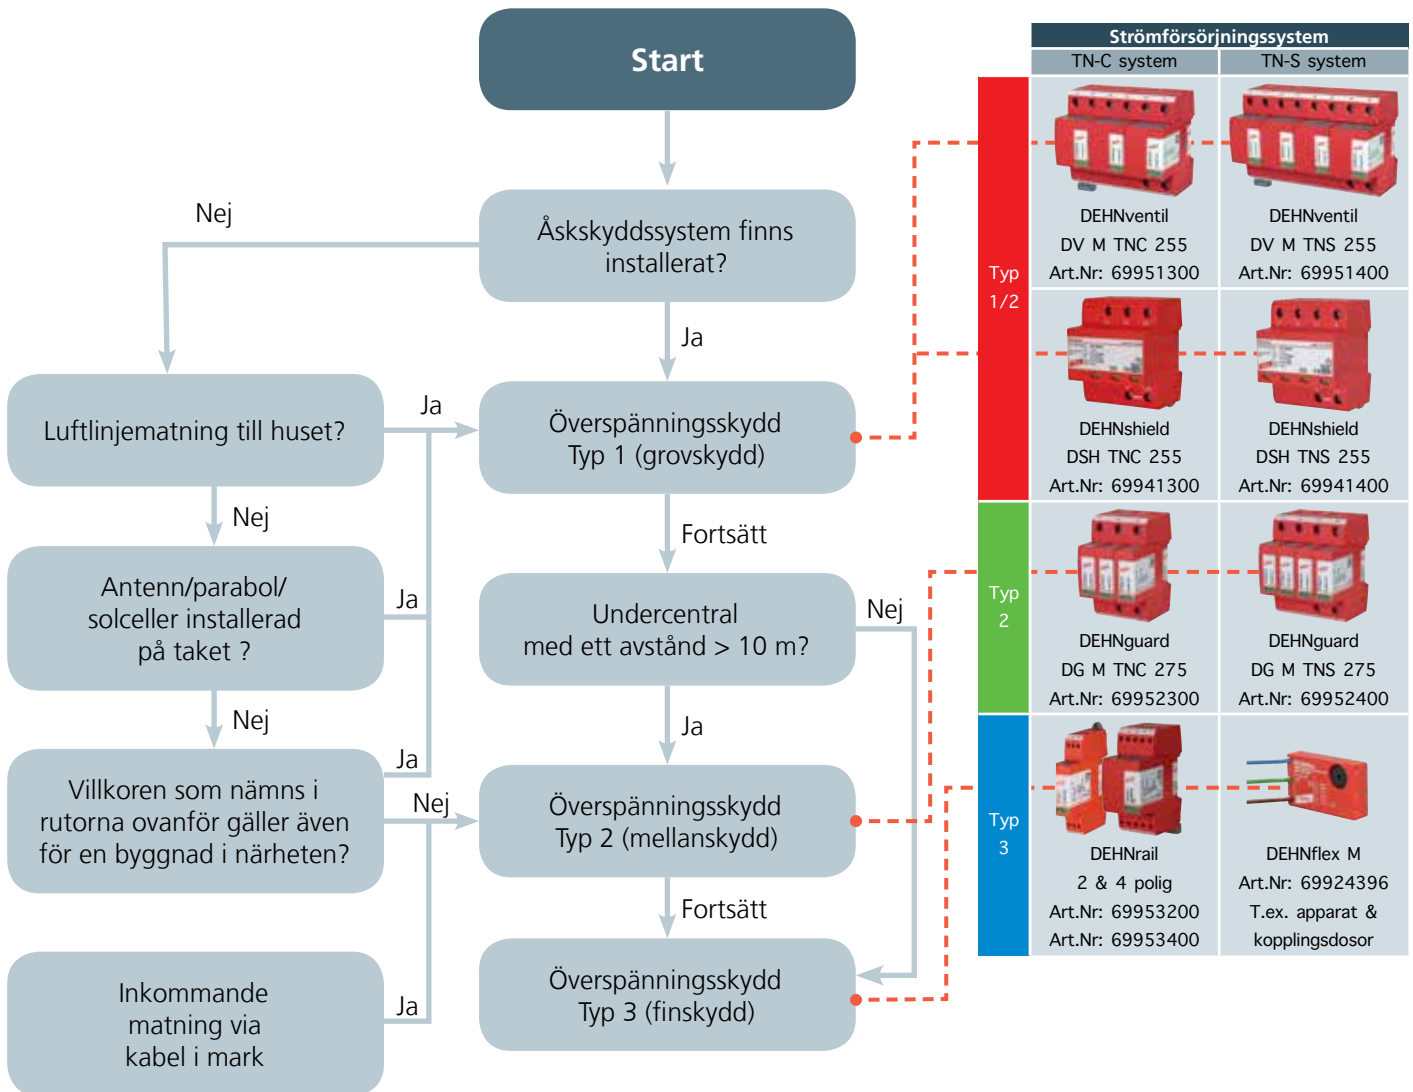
Start

Nej

Åskskyddssystem finns installerat?

Ja

Luftlinjematning till huset?

Ja

Överspänningsskydd Typ 1 (grovskydd)

Nej

Fortsätt

Antenn/parabol/ solceller installerad på taket ?

Ja

Undercentral med ett avstånd > 10 m?

Nej

Nej

Ja

Villkoren som nämns i rutorna ovanför gäller även för en byggnad i närheten?

Ja

Nej

Överspänningsskydd Typ 2 (mellanskydd)

Fortsätt

Inkommande matning via kabel i mark

Ja

Överspänningsskydd Typ 3 (finskydd)

| Strömförsörjningssystem | TN-C system | TN-S system |
|---|---|---|
| Typ 1/2 | DEHNventil DV M TNC 255 Art.Nr: 69951300 | DEHNventil DV M TNS 255 Art.Nr: 69951400 |
| | DEHNshield DSH TNC 255 Art.Nr: 69941300 | DEHNshield DSH TNS 255 Art.Nr: 69941400 |
| Typ 2 | DEHNguard DG M TNC 275 Art.Nr: 69952300 | DEHNguard DG M TNS 275 Art.Nr: 69952400 |
| Typ 3 | DEHNrail 2 & 4 polig Art.Nr: 69953200 Art.Nr: 69953400 | DEHNflex M Art.Nr: 69924396 T.ex. apparat & kopplingsdosor |